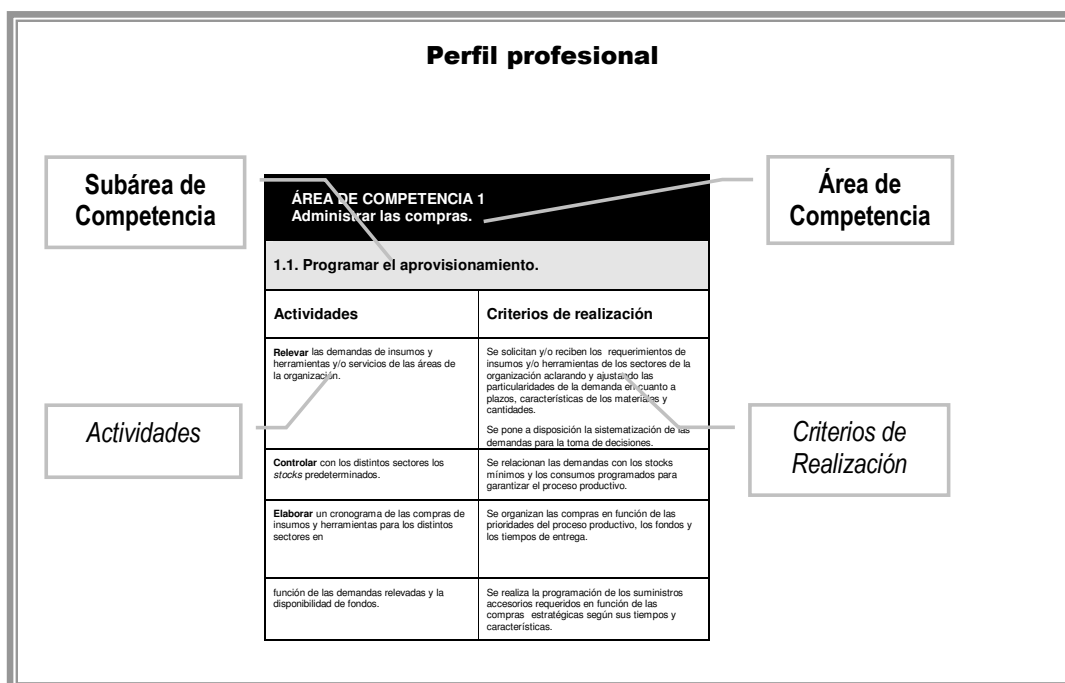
Perfil profesional

Subárea de Competencia

Área de Competencia

ÁREA DE COMPETENCIA 1
Administrar las compras.

1.1. Programar el aprovisionamiento.

| Actividades | Criterios de realización |
|---|---|
| **Relevar** las demandas de insumos y herramientas y/o servicios de las áreas de la organización. | Se solicitan y/o reciben los requerimientos de insumos y/o herramientas de los sectores de la organización aclarando y ajustando las particularidades de la demanda en cuanto a plazos, características de los materiales y cantidades. Se pone a disposición la sistematización de las demandas para la toma de decisiones. |
| **Controlar** con los distintos sectores los *stocks* predeterminados. | Se relacionan las demandas con los stocks mínimos y los consumos programados para garantizar el proceso productivo. |
| **Elaborar** un cronograma de las compras de insumos y herramientas para los distintos sectores en | Se organizan las compras en función de las prioridades del proceso productivo, los fondos y los tiempos de entrega. |
| función de las demandas relevadas y la disponibilidad de fondos. | Se realiza la programación de los suministros accesorios requeridos en función de las compras estratégicas según sus tiempos y características. |

Actividades

Criterios de Realización